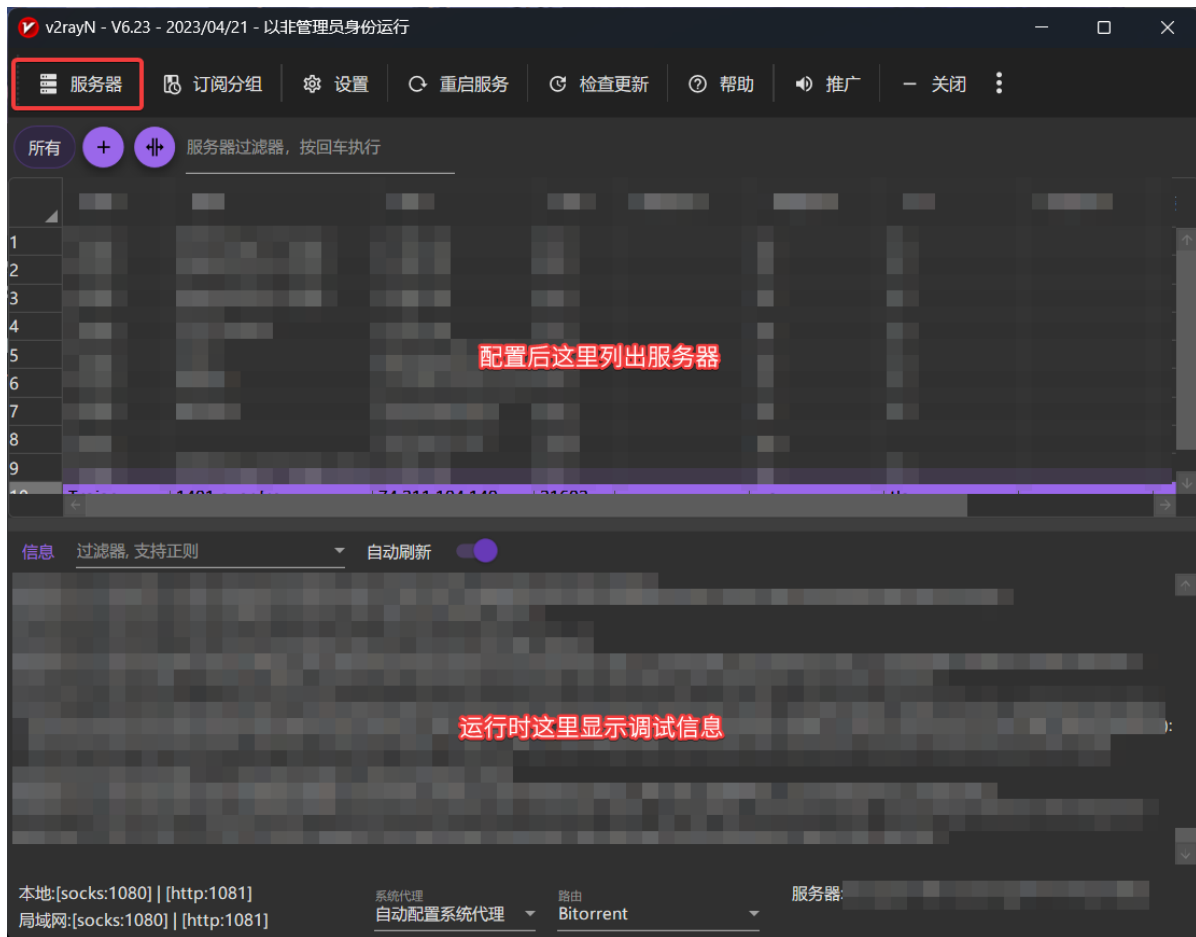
v2rayN - V6.23 - 2023/04/21 - 以非管理员身份运行

服务器 订阅分组 设置 重启服务 检查更新 帮助 推广 关闭

所有 + 服务器过滤器，按回车执行

1
2
3
4
5
6
7
8
9

配置后这里列出服务器

信息 过滤器, 支持正则 自动刷新

运行时这里显示调试信息

本地:[socks:1080] | [http:1081]
局域网:[socks:1080] | [http:1081]

系统代理
自动配置系统代理

路由
Bitorrent

服务器: